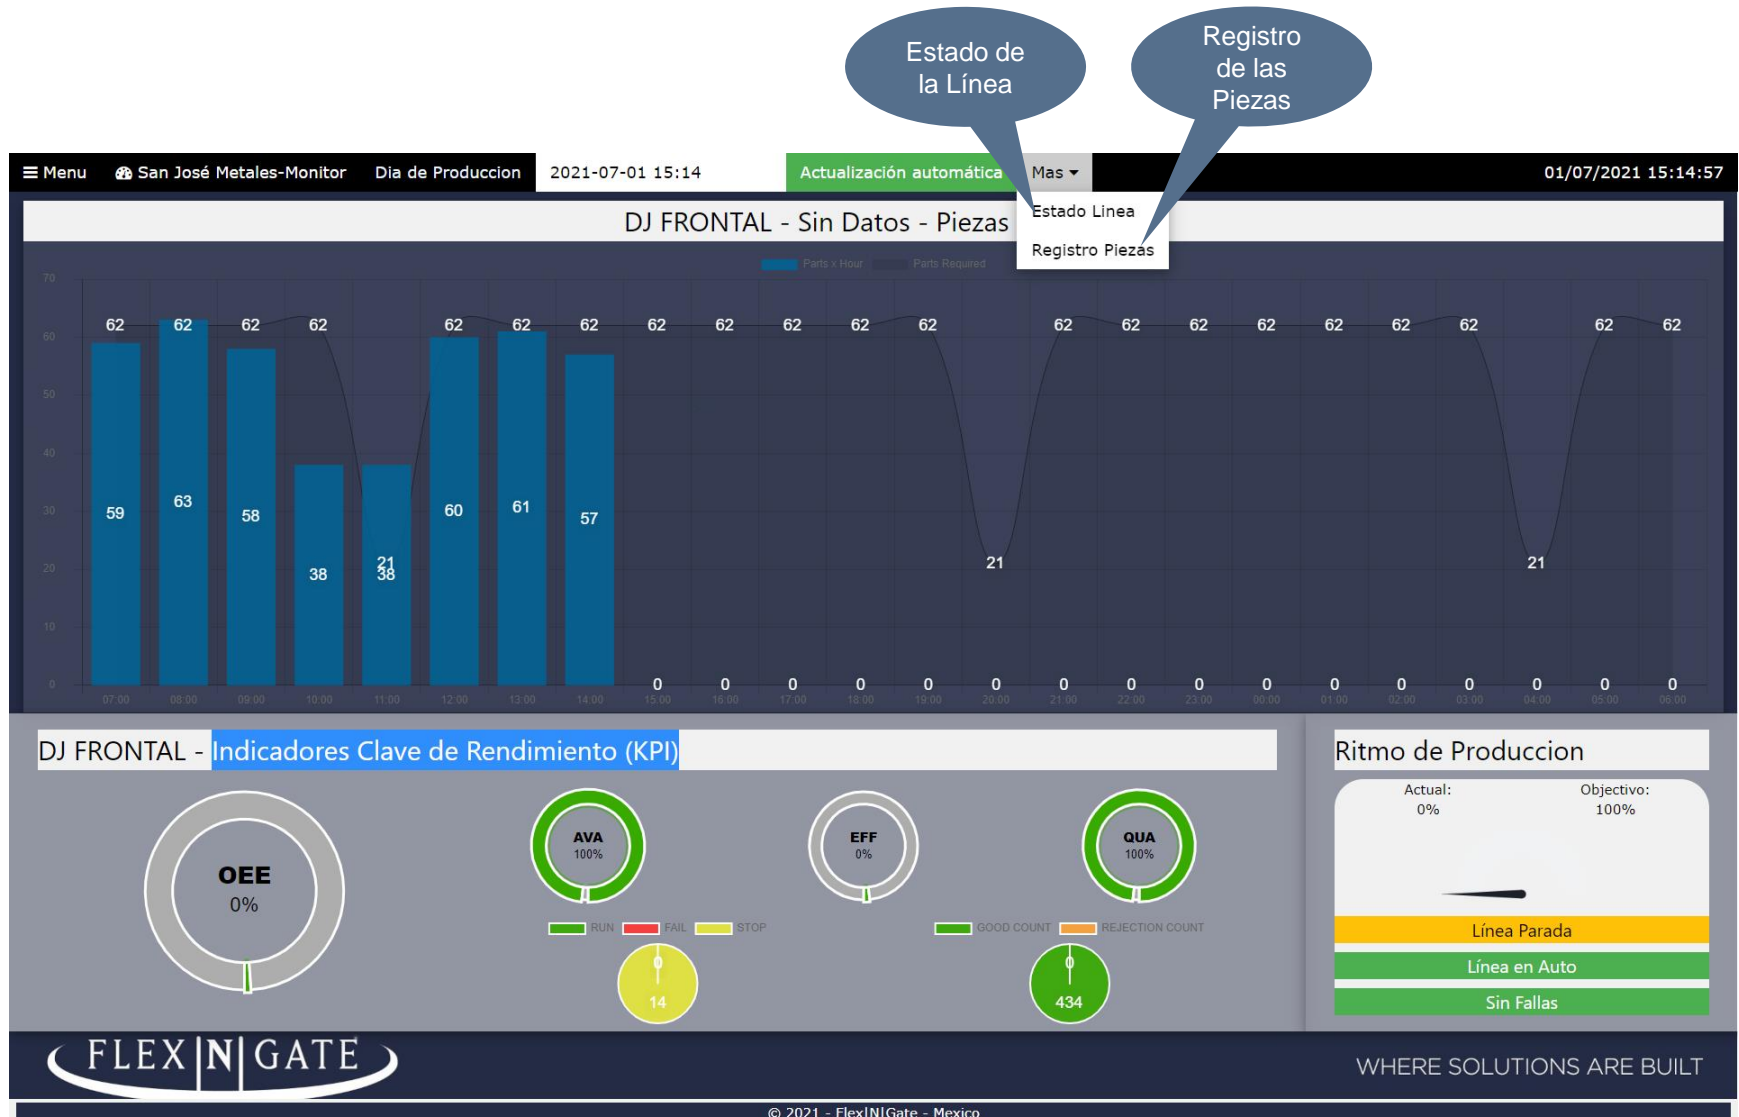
Estado de la Línea

Registro de las Piezas

☰ Menu San José Metales-Monitor Dia de Produccion 2021-07-01 15:14 Actualización automática Mas ▾ 01/07/2021 15:14:57

Estado Linea
Registro Piezas

DJ FRONTAL - Sin Datos - Piezas

Parts x Hour Parts Required

70
60
50
40
30
20
10
0

62 62 62 62 62 62 62 62 62 62 62 62 62 62 62 62 62 62 62 62 62

59 63 58 38 21 38 60 61 57 21 21

0 0 0 0 0 0 0 0 0 0 0 0 0 0 0 0 0

07:00 08:00 09:00 10:00 11:00 12:00 13:00 14:00 15:00 16:00 17:00 18:00 19:00 20:00 21:00 22:00 23:00 00:00 01:00 02:00 03:00 04:00 05:00 06:00

DJ FRONTAL - Indicadores Clave de Rendimiento (KPI)

OEE
0%

AVA
100%

EFF
0%

QUA
100%

RUN FAIL STOP

GOOD COUNT REJECTION COUNT

0
14

0
434

Ritmo de Produccion

Actual:
0%

Objectivo:
100%

Línea Parada
Línea en Auto
Sin Fallas

FLEX|N|GATE

WHERE SOLUTIONS ARE BUILT

© 2021 - Flex|N|Gate - Mexico